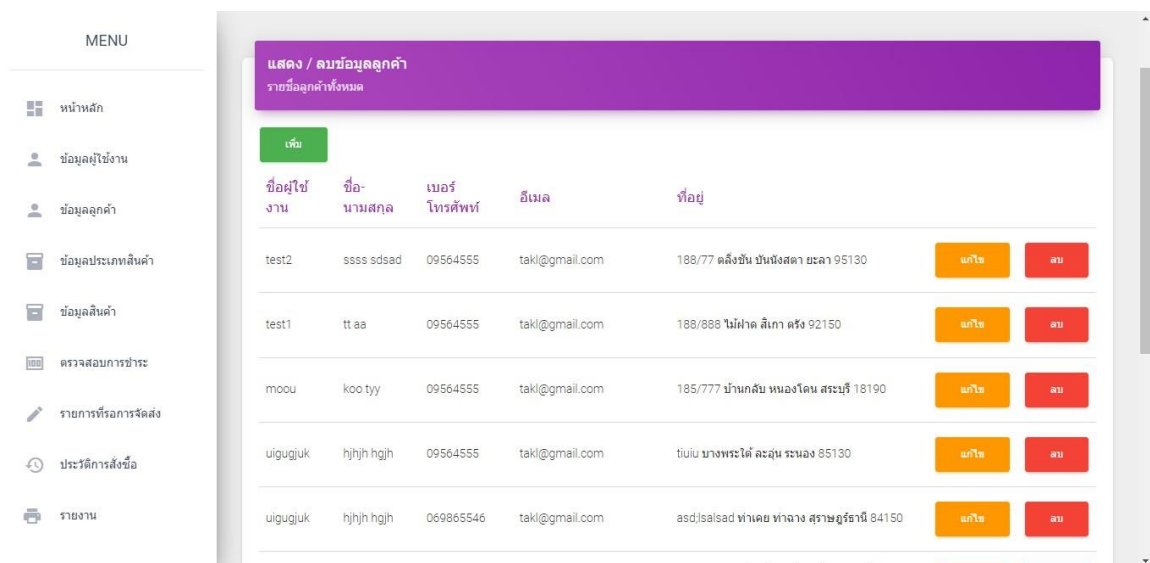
MENU

หน้าหลัก

ข้อมูลผู้ใช้งาน

ข้อมูลลูกค้า

ข้อมูลประเภทสินค้า

ข้อมูลสินค้า

ตรวจสอบการชำระ

รายการที่รอการจัดส่ง

ประวัติการสั่งซื้อ

รายงาน

แสดง / ลบข้อมูลลูกค้า
รายชื่อลูกค้าทั้งหมด

เพิ่ม

| ชื่อผู้ใช้งาน | ชื่อ-นามสกุล | เบอร์โทรศัพท์ | อีเมล | ที่อยู่ | | |
|---|---|---|---|---|---|---|
| test2 | ssss sdsad | 09564555 | takl@gmail.com | 188/77 ตลิ่งชัน บันนังสตา ยะลา 95130 | แก้ไข | ลบ |
| test1 | tt aa | 09564555 | takl@gmail.com | 188/888 ไม้ฝาด สิเกา ตรัง 92150 | แก้ไข | ลบ |
| moou | koo tyy | 09564555 | takl@gmail.com | 185/777 บ้านกลับ หนองโดน สระบุรี 18190 | แก้ไข | ลบ |
| uigugjuk | hjhjh hgjh | 09564555 | takl@gmail.com | tiuiu บางพระใต้ ละอุ่น ระนอง 85130 | แก้ไข | ลบ |
| uigugjuk | hjhjh hgjh | 069865546 | takl@gmail.com | asd;lsalsad ท่าเคย ท่าฉาง สุราษฎร์ธานี 84150 | แก้ไข | ลบ |